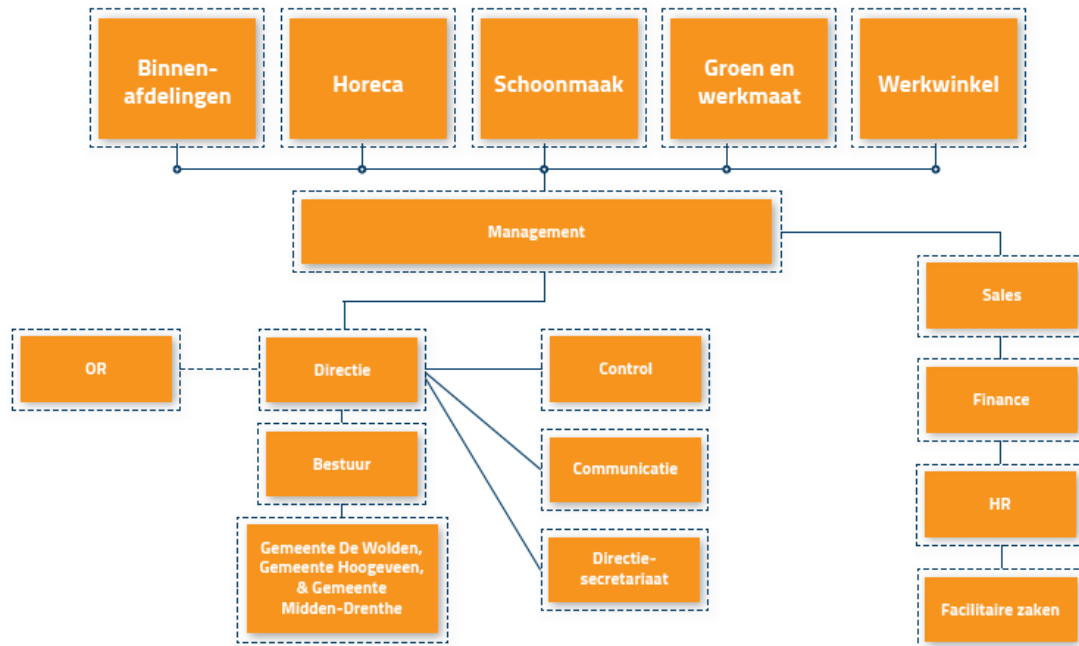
Binnen-afdelingen

Horeca

Schoonmaak

Groen en werkmaat

Werkwinkel

Management

Sales

Finance

HR

Facilitaire zaken

OR

Directie

Control

Communicatie

Directie-secretariaat

Bestuur

Gemeente De Wolden, Gemeente Hoogeveen, & Gemeente Midden-Drenthe